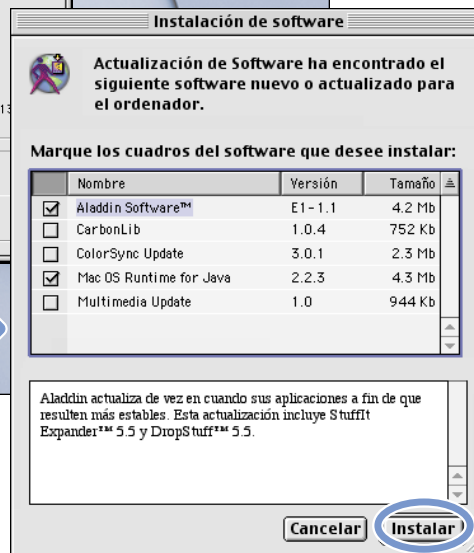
Instalación de software

Actualización de Software ha encontrado el siguiente software nuevo o actualizado para el ordenador.

Marque los cuadros del software que desee instalar:

| | Nombre | Versión | Tamaño |
|---|---|---|---|
| ☑ | Aladdin Software™ | E1-1.1 | 4.2 Mb |
| ☐ | CarbonLib | 1.0.4 | 752 Kb |
| ☐ | ColorSync Update | 3.0.1 | 2.3 Mb |
| ☑ | Mac OS Runtime for Java | 2.2.3 | 4.3 Mb |
| ☐ | Multimedia Update | 1.0 | 944 Kb |

Aladdin actualiza de vez en cuando sus aplicaciones a fin de que resulten más estables. Esta actualización incluye StuffIt Expander™ 5.5 y DropStuff™ 5.5.

Cancelar Instalar